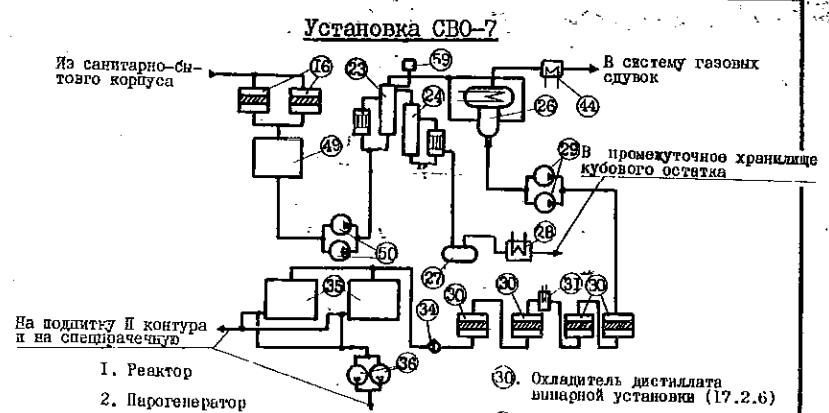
Установка СВО-7

Из санитарно-бытового корпуса

В систему газовых сдувок

В промежуточное хранилище кубового остатка

16

23

59

24

26

44

49

29

50

28

27

35

34

50

30

31

30

36

На подпитку II контура и на спецпрачечную

I. Реактор

2. Парогенератор

30. Охладитель дистиллата выпарной установки (17.2.6)